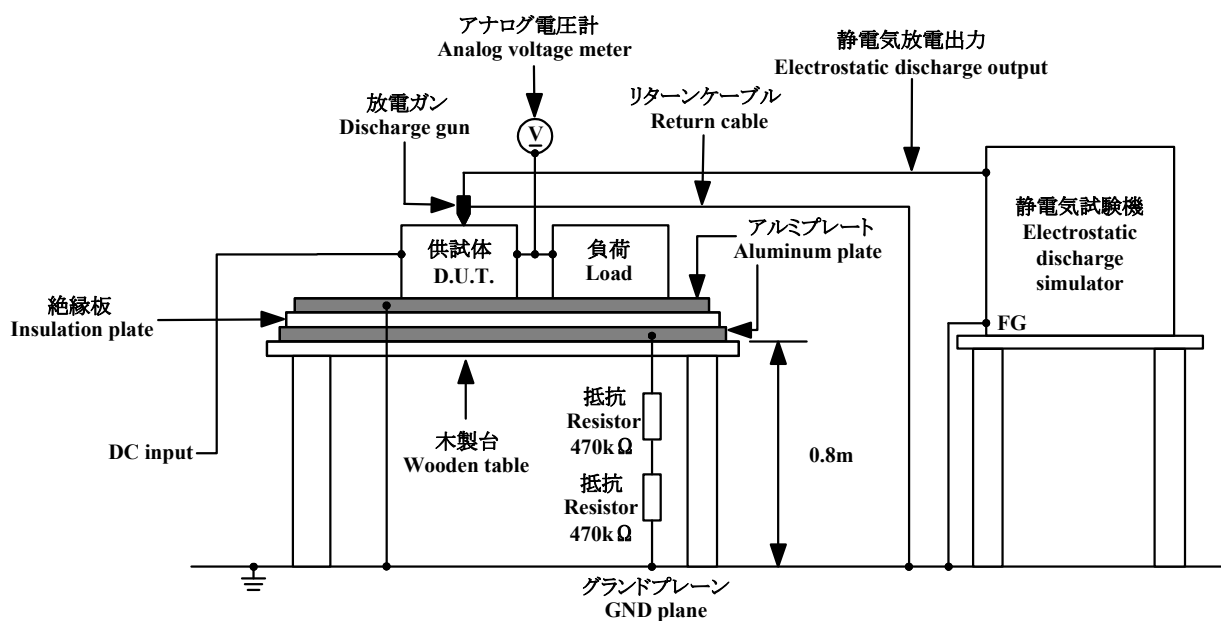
アナログ電圧計
Analog voltage meter

静電気放電出力
Electrostatic discharge output

放電ガン
Discharge gun

リターンケーブル
Return cable

V

静電気試験機
Electrostatic discharge simulator

供試体
D.U.T.

負荷
Load

アルミプレート
Aluminum plate

絶縁板
Insulation plate

FG

抵抗
Resistor
470kΩ

抵抗
Resistor
470kΩ

DC input

木製台
Wooden table

0.8m

グランドプレーン
GND plane